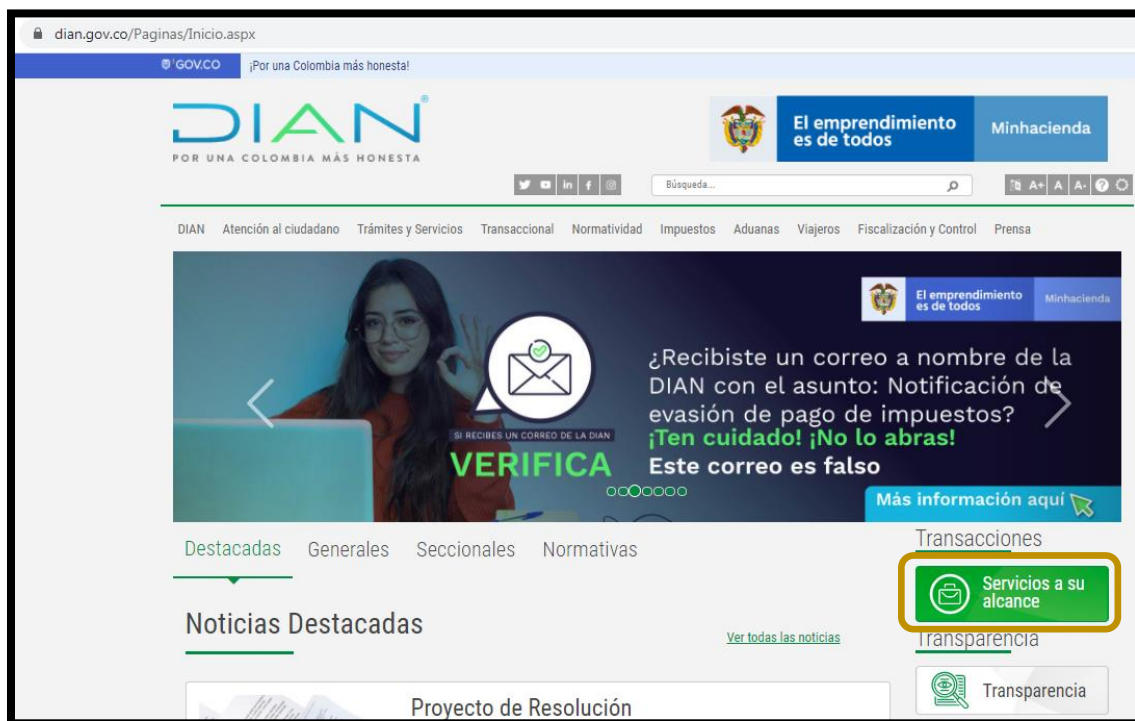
dian.gov.co/Paginas/Inicio.aspx

GOV.CO ¡Por una Colombia más honesta!

DIAN
POR UNA COLOMBIA MÁS HONESTA

El emprendimiento es de todos
Minhacienda

Búsqueda...

A+ A A-

DIAN Atención al ciudadano Trámites y Servicios Transaccional Normatividad Impuestos Aduanas Viajeros Fiscalización y Control Prensa

El emprendimiento es de todos
Minhacienda

SI RECIBES UN CORREO DE LA DIAN
VERIFICA

¿Recibiste un correo a nombre de la DIAN con el asunto: Notificación de evasión de pago de impuestos?
¡Ten cuidado! ¡No lo abras!
Este correo es falso

Más información aquí

Destacadas Generales Seccionales Normativas

Transacciones

Servicios a su alcance

Noticias Destacadas

Ver todas las noticias

Transparencia

Transparencia

Proyecto de Resolución